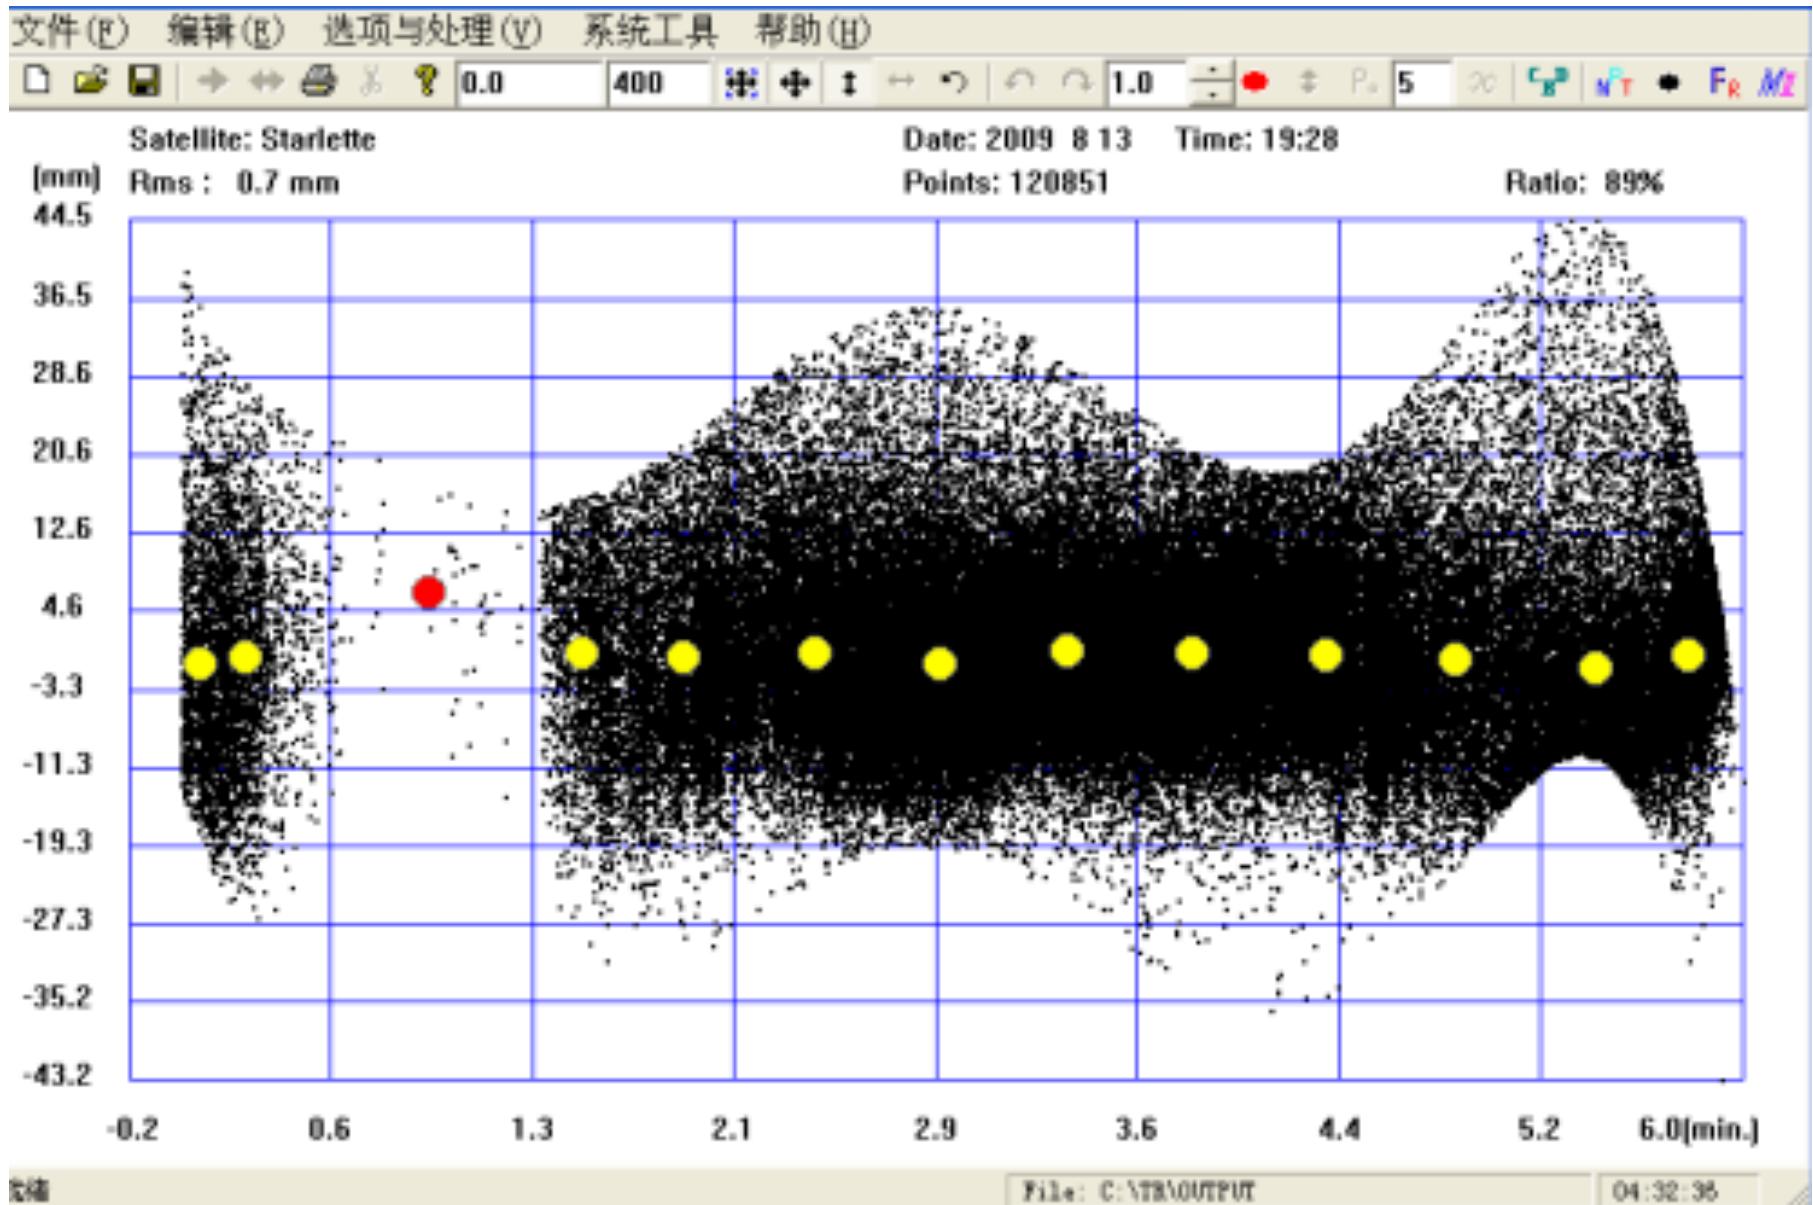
文件(F) 编辑(E) 选项与处理(V) 系统工具 帮助(H)

0.0 400 1.0 5

Satellite: Starlette Date: 2009 8 13 Time: 19:28

[mm] Rms : 0.7 mm Points: 120851 Ratio: 89%

44.5
36.5
28.6
20.6
12.6
4.6
-3.3
-11.3
-19.3
-27.3
-35.2
-43.2

-0.2 0.6 1.3 2.1 2.9 3.6 4.4 5.2 6.0[min.]

就绪 File: C:\TR\OUTPUT 04:32:38